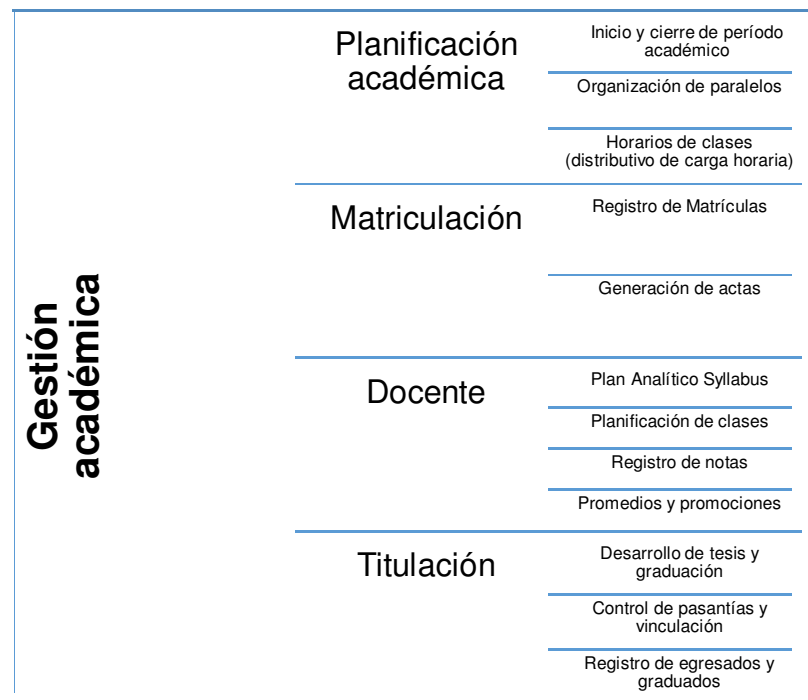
Gestión académica

Planificación académica

Inicio y cierre de período académico

Organización de paralelos

Horarios de clases (distributivo de carga horaria)

Matriculación

Registro de Matrículas

Generación de actas

Docente

Plan Analítico Syllabus

Planificación de clases

Registro de notas

Promedios y promociones

Titulación

Desarrollo de tesis y graduación

Control de pasantías y vinculación

Registro de egresados y graduados